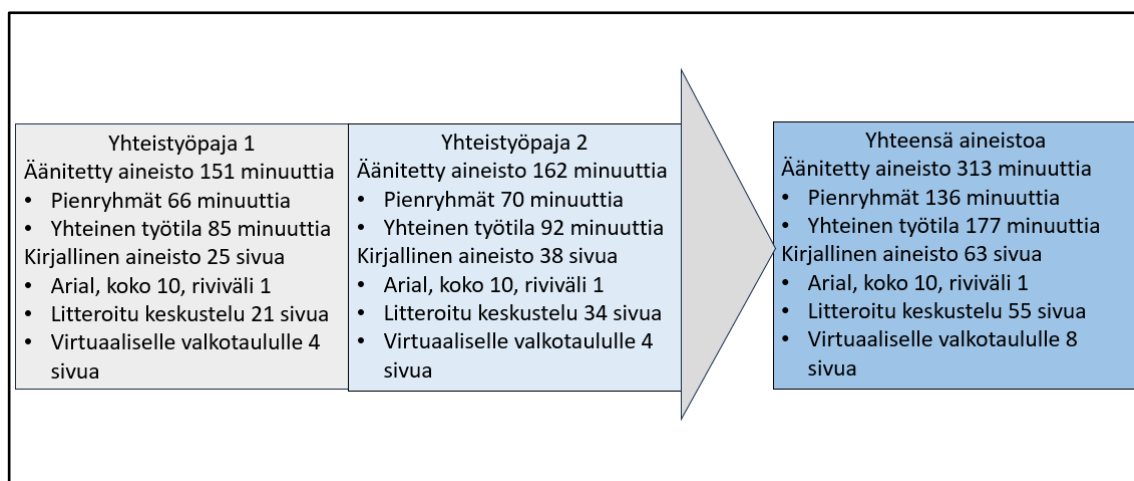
Yhteistyöpaja 1
Äänitetty aineisto 151 minuuttia
- Pienryhmät 66 minuuttia
- Yhteinen työtila 85 minuuttia
Kirjallinen aineisto 25 sivua
- Arial, koko 10, riviväli 1
- Litteroitu keskustelu 21 sivua
- Virtuaaliselle valkotaululle 4 sivua

Yhteistyöpaja 2
Äänitetty aineisto 162 minuuttia
- Pienryhmät 70 minuuttia
- Yhteinen työtila 92 minuuttia
Kirjallinen aineisto 38 sivua
- Arial, koko 10, riviväli 1
- Litteroitu keskustelu 34 sivua
- Virtuaaliselle valkotaululle 4 sivua

Yhteensä aineistoa
Äänitetty aineisto 313 minuuttia
- Pienryhmät 136 minuuttia
- Yhteinen työtila 177 minuuttia
Kirjallinen aineisto 63 sivua
- Arial, koko 10, riviväli 1
- Litteroitu keskustelu 55 sivua
- Virtuaaliselle valkotaululle 8 sivua